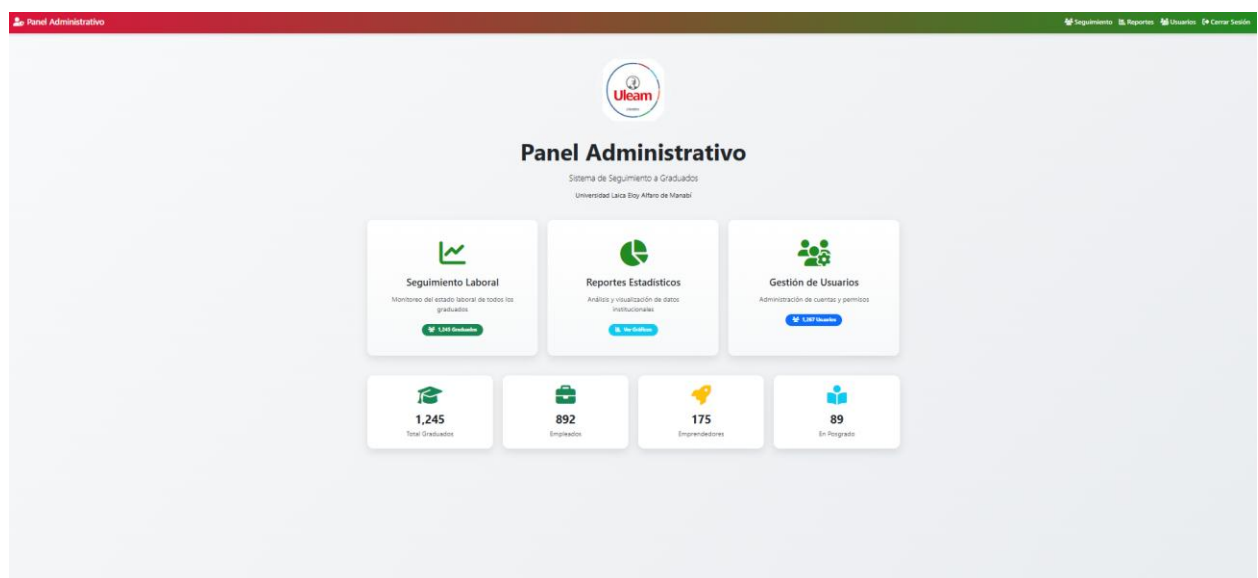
Panel Administrativo

Seguimiento Reportes Usuarios Cerrar Sesión

Uleam

Panel Administrativo

Sistema de Seguimiento a Graduados

Universidad Laica Eloy Alfaro de Manabí

Seguimiento Laboral

Monitoreo del estado laboral de todos los graduados

1,245 Graduados

Reportes Estadísticos

Análisis y visualización de datos institucionales

Ver Gráficos

Gestión de Usuarios

Administración de cuentas y permisos

1,267 Usuarios

1,245

Total Graduados

892

Empleados

175

Emprendedores

89

En Posgrado